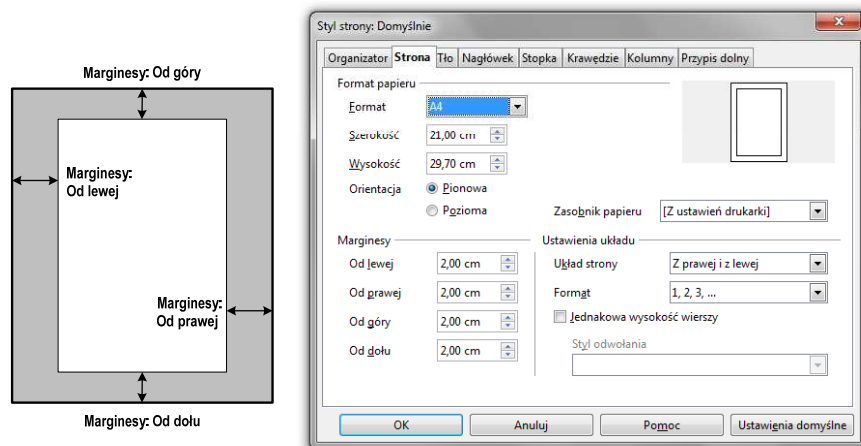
Marginesy: Od góry

Marginesy: Od lewej

Marginesy: Od prawej

Marginesy: Od dołu

Styl strony: Domyślnie

Organizator | Strona | Tło | Nagłówek | Stopka | Krawędzie | Kolumny | Przypis dolny

Format papieru

Format A4

Szerokość 21,00 cm

Wysokość 29,70 cm

Orientacja Pionowa

Pozioma

Zasobnik papieru [Z ustawień drukarki]

Marginesy

Od lewej 2,00 cm

Od prawej 2,00 cm

Od góry 2,00 cm

Od dołu 2,00 cm

Ustawienia układu

Układ strony Z prawej i z lewej

Format 1, 2, 3, ...

Jednakowa wysokość wierszy

Styl odwołania

OK | Anuluj | Pomoc | Ustawienia domyślne